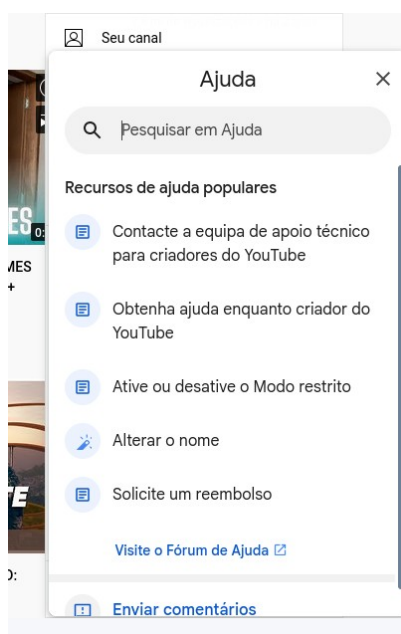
Seu canal

Ajuda

Pesquisar em Ajuda

Recursos de ajuda populares

Contacte a equipa de apoio técnico para criadores do YouTube

Obtenha ajuda enquanto criador do YouTube

Ative ou desative o Modo restrito

Alterar o nome

Solicite um reembolso

Visite o Fórum de Ajuda

Enviar comentários

ES 0:

MES +

TE

D: